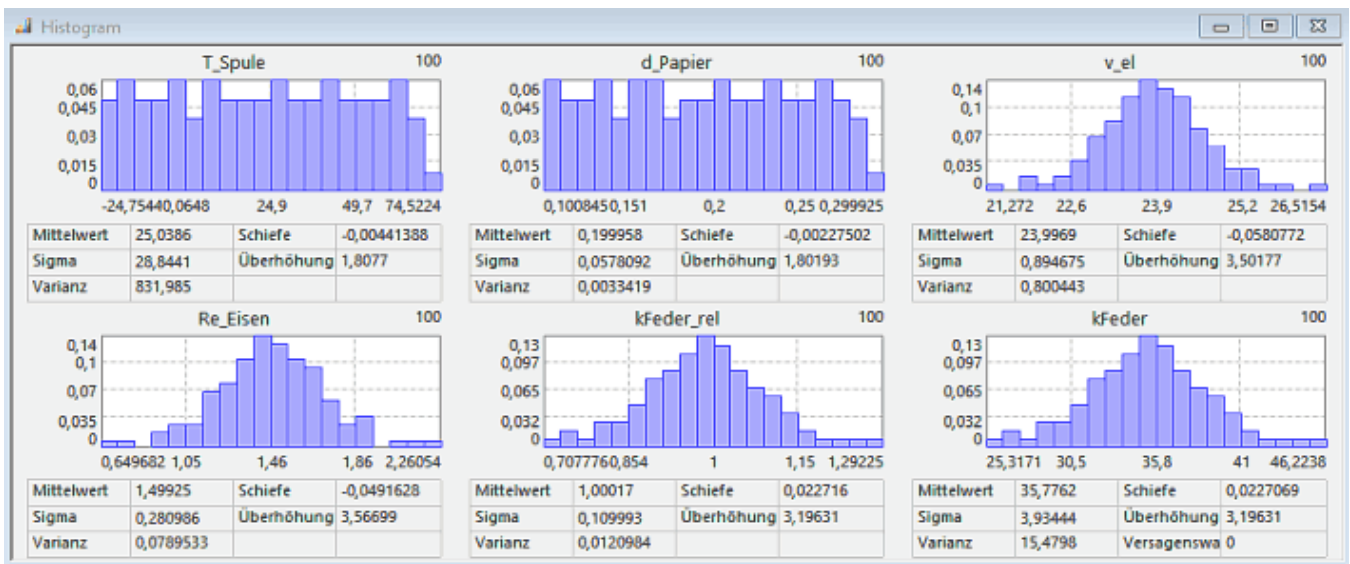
Histogram

T_Spule
100
0,06
0,045
0,03
0,015
0
-24,7544
0,0648
24,9
49,7
74,5224

| Mittelwert | 25,0386 | Schiefe | -0,00441388 |
|---|---|---|---|
| Sigma | 28,8441 | Überhöhung | 1,8077 |
| Varianz | 831,985 | | |

d_Papier
100
0,06
0,045
0,03
0,015
0
0,100845
0,151
0,2
0,25
0,299925

| Mittelwert | 0,199958 | Schiefe | -0,00227502 |
|---|---|---|---|
| Sigma | 0,0578092 | Überhöhung | 1,80193 |
| Varianz | 0,0033419 | | |

v_el
100
0,14
0,1
0,07
0,035
0
21,272
22,6
23,9
25,2
26,5154

| Mittelwert | 23,9969 | Schiefe | -0,0580772 |
|---|---|---|---|
| Sigma | 0,894675 | Überhöhung | 3,50177 |
| Varianz | 0,800443 | | |

Re_Eisen
100
0,14
0,1
0,07
0,035
0
0,649682
1,05
1,46
1,86
2,26054

| Mittelwert | 1,49925 | Schiefe | -0,0491628 |
|---|---|---|---|
| Sigma | 0,280986 | Überhöhung | 3,56699 |
| Varianz | 0,0789533 | | |

kFeder_rel
100
0,13
0,097
0,065
0,032
0
0,707776
0,854
1
1,15
1,29225

| Mittelwert | 1,00017 | Schiefe | 0,022716 |
|---|---|---|---|
| Sigma | 0,109993 | Überhöhung | 3,19631 |
| Varianz | 0,0120984 | | |

kFeder
100
0,13
0,097
0,065
0,032
0
25,3171
30,5
35,8
41
46,2238

| Mittelwert | 35,7762 | Schiefe | 0,0227069 |
|---|---|---|---|
| Sigma | 3,93444 | Überhöhung | 3,19631 |
| Varianz | 15,4798 | Versagenswa | 0 |